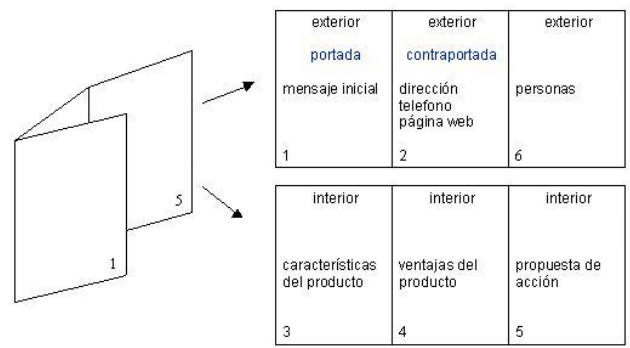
5

1

| exterior<br><br>portada<br><br>mensaje inicial<br><br>1 | exterior<br><br>contraportada<br><br>dirección telefono página web<br><br>2 | exterior<br><br>personas<br><br>6 |
|---|---|---|

| interior<br><br>características del producto<br><br>3 | interior<br><br>ventajas del producto<br><br>4 | interior<br><br>propuesta de acción<br><br>5 |
|---|---|---|